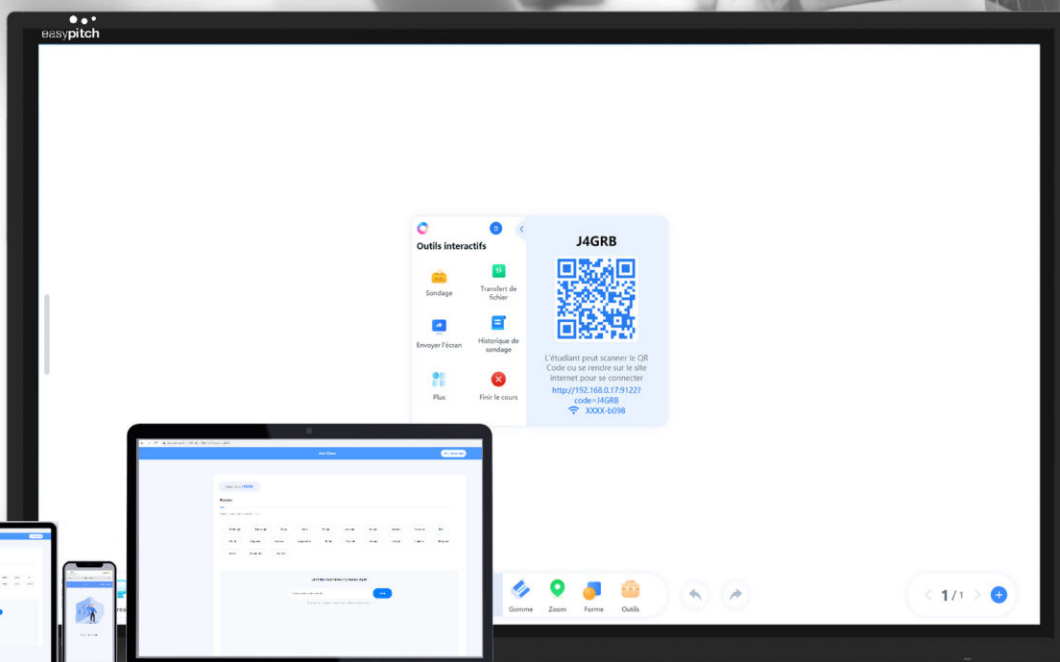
easypitch

Outils interactifs

0

Sondage

Transfert de fichier

Envoyer l'écran

Historique de sondage

Plus

Finir le cours

J4GRB

L'étudiant peut scanner le QR Code ou se rendre sur le site internet pour se connecter

http://192.168.0.17:9122?code=J4GRB

XXXX-b098

Gomme

Zoom

Forme

Outils

1 / 1